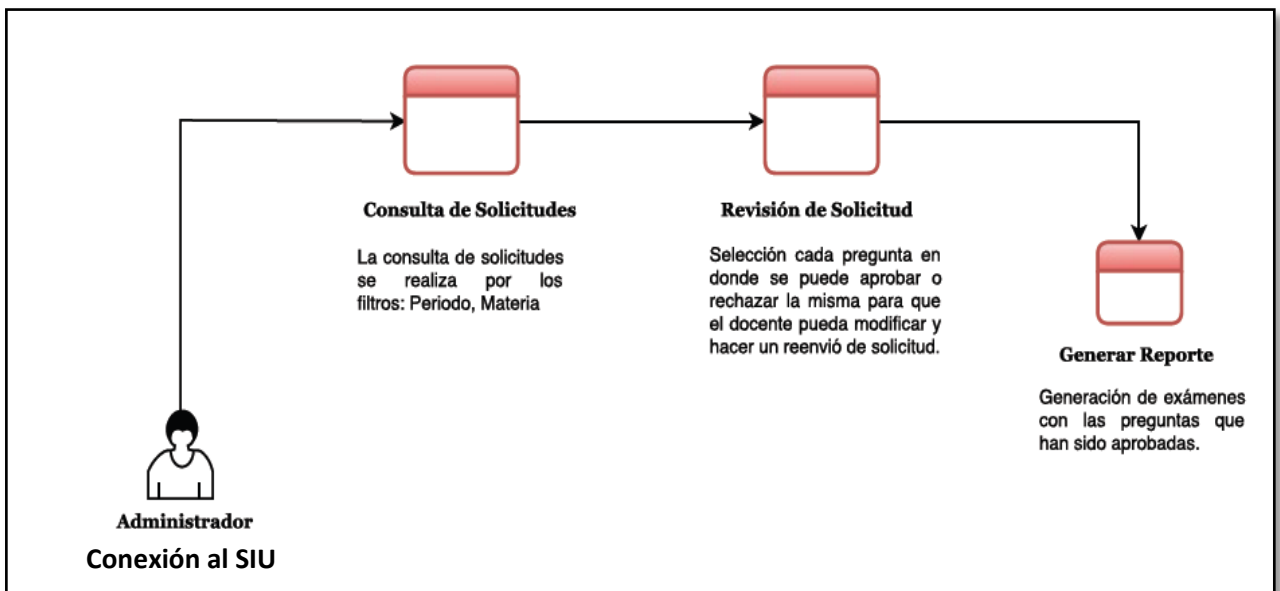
Consulta de Solicitudes

La consulta de solicitudes se realiza por los filtros: Periodo, Materia

Revisión de Solicitud

Selección cada pregunta en donde se puede aprobar o rechazar la misma para que el docente pueda modificar y hacer un reenvió de solicitud.

Generar Reporte

Generación de exámenes con las preguntas que han sido aprobadas.

Administrador

Conexión al SIU